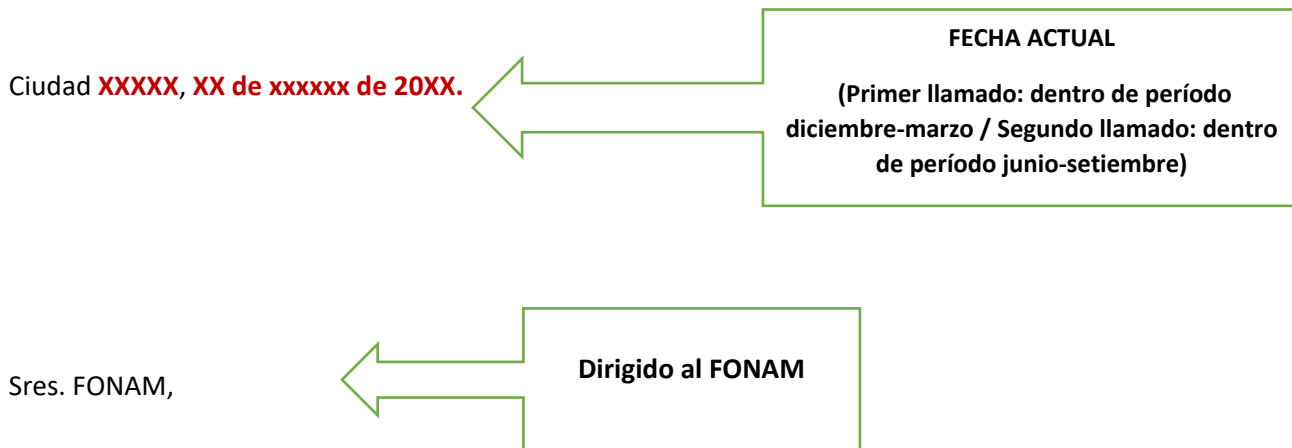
Ciudad **XXXXX**, **XX de xxxxxx de 20XX.**

**FECHA ACTUAL**

**(Primer llamado: dentro de período diciembre-marzo / Segundo llamado: dentro de período junio-setiembre)**

Sres. FONAM,

**Dirigido al FONAM**